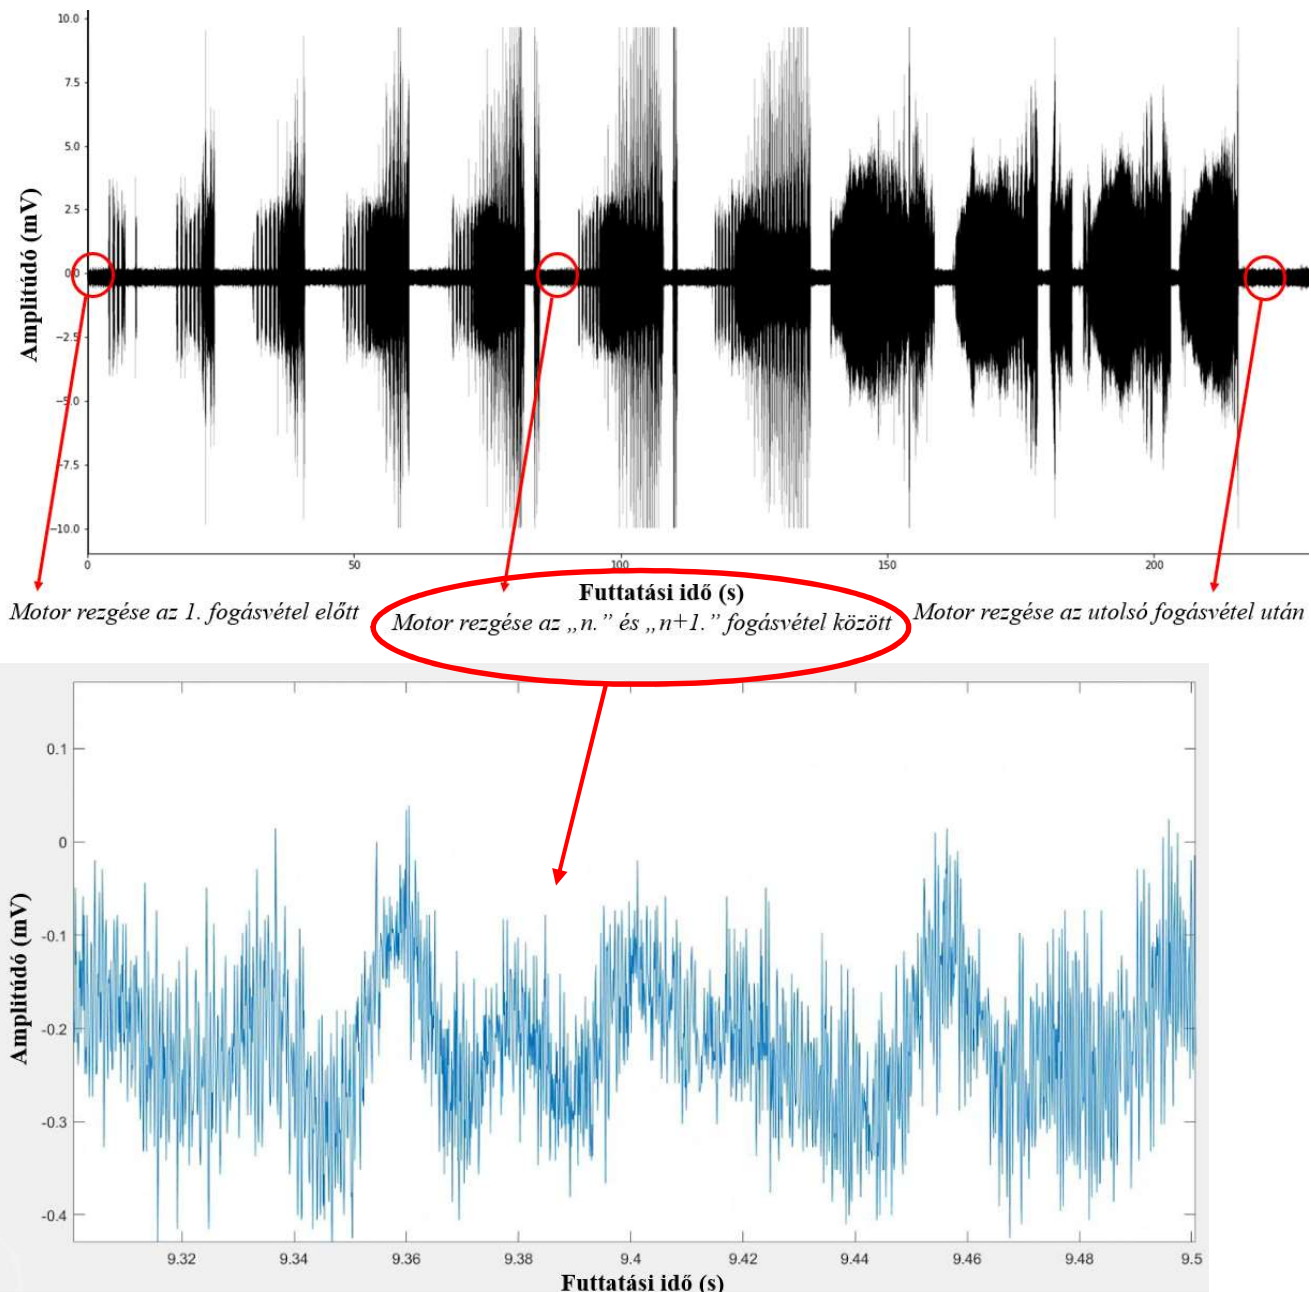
Amplitúdó (mV)

10.0
7.5
5.0
2.5
0.0
-2.5
-5.0
-7.5
-10.0

0
50
100
150
200

Futtatási idő (s)

Motor rezgése az 1. fogásvétel előtt

Motor rezgése az „n.” és „n+1.” fogásvétel között

Motor rezgése az utolsó fogásvétel után

Amplitúdó (mV)

0.1
0
-0.1
-0.2
-0.3
-0.4

9.32
9.34
9.36
9.38
9.4
9.42
9.44
9.46
9.48
9.5

Futtatási idő (s)